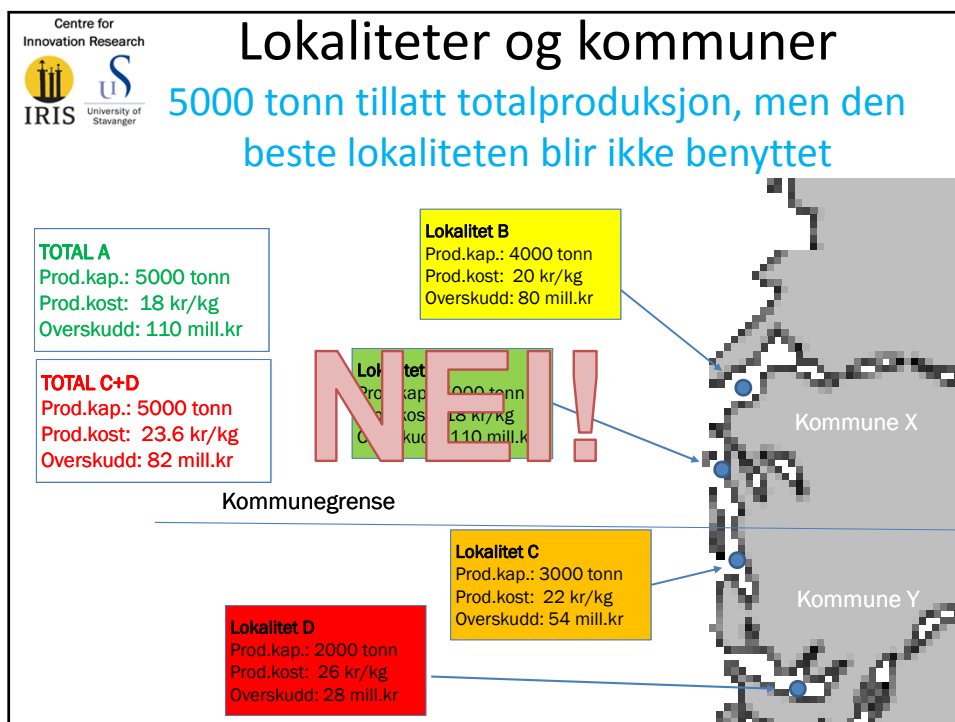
Centre for Innovation Research

IRIS

University of Stavanger

Lokaliteter og kommuner

5000 tonn tillatt totalproduksjon, men den beste lokaliteten blir ikke benyttet

TOTAL A
Prod.kap.: 5000 tonn
Prod.kost: 18 kr/kg
Overskudd: 110 mill.kr

Lokalitet B
Prod.kap.: 4000 tonn
Prod.kost: 20 kr/kg
Overskudd: 80 mill.kr

TOTAL C+D
Prod.kap.: 5000 tonn
Prod.kost: 23.6 kr/kg
Overskudd: 82 mill.kr

Lok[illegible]
Prod.kap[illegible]000 tonn
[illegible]kost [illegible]8 kr/kg
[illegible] 110 mill.kr

NEI!

Kommune X

Kommunegrense

Lokalitet C
Prod.kap.: 3000 tonn
Prod.kost: 22 kr/kg
Overskudd: 54 mill.kr

Kommune Y

Lokalitet D
Prod.kap.: 2000 tonn
Prod.kost: 26 kr/kg
Overskudd: 28 mill.kr